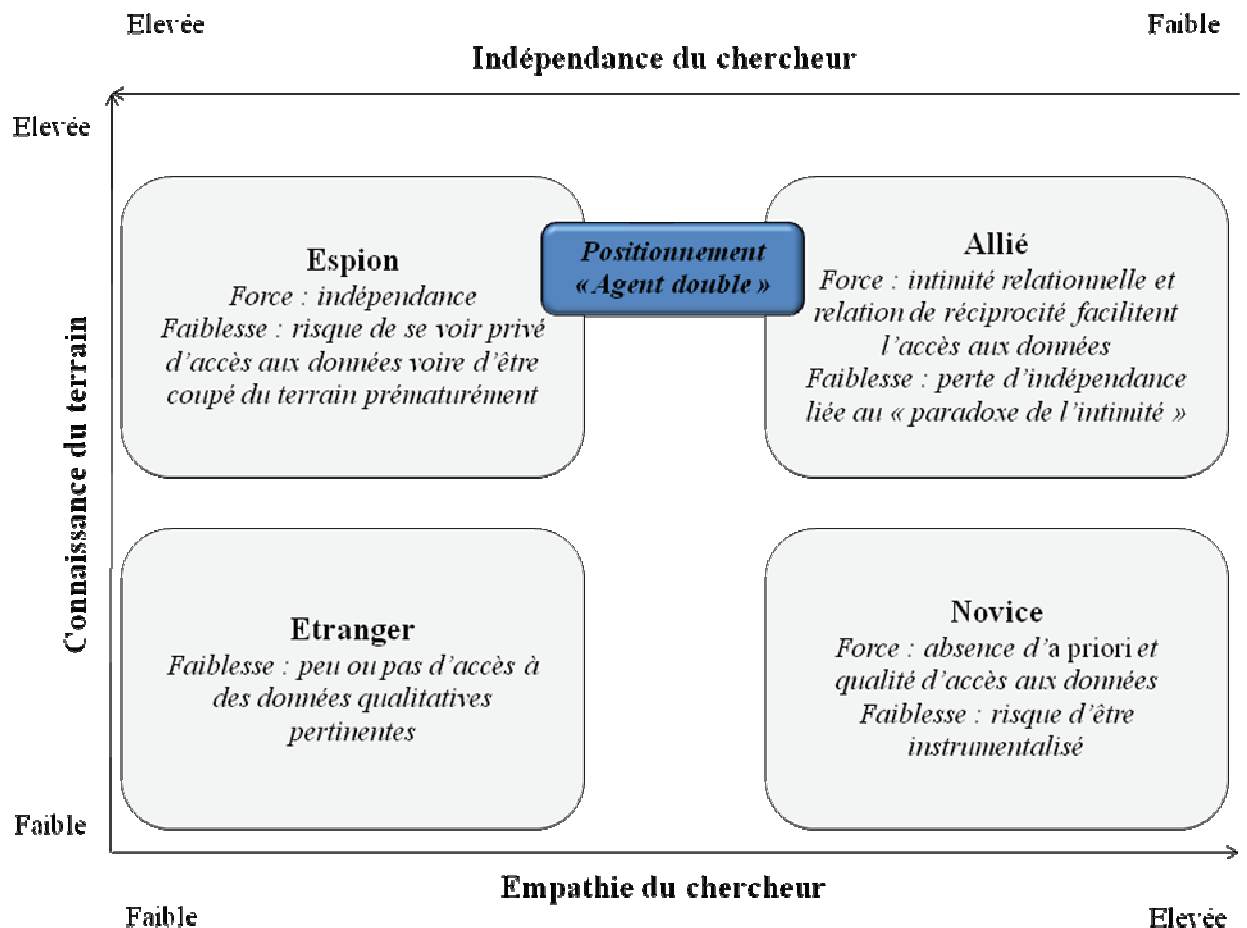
Elevée

Faible

Indépendance du chercheur

Elevée

Connaissance du terrain

Espion
Force : indépendance
Faiblesse : risque de se voir privé d'accès aux données voire d'être coupé du terrain prématurément

Positionnement « Agent double »

Allié
Force : intimité relationnelle et relation de réciprocité facilitent l'accès aux données
Faiblesse : perte d'indépendance liée au « paradoxe de l'intimité »

Etranger
Faiblesse : peu ou pas d'accès à des données qualitatives pertinentes

Novice
Force : absence d'a priori et qualité d'accès aux données
Faiblesse : risque d'être instrumentalisé

Faible

Empathie du chercheur

Faible

Elevée